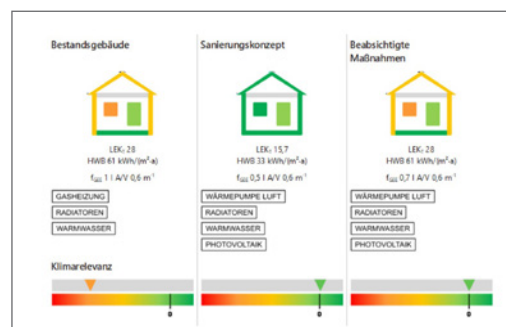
Bestandsgebäude

LEK$_T$ 28
HWB 61 kWh/(m$^2$a)

f$_{GEE}$ 1 | A/V 0,6 m$^{-1}$

GASHEIZUNG
RADIATOREN
WARMWASSER

Klimarelevanz

0

Sanierungskonzept

LEK$_T$ 15,7
HWB 33 kWh/(m$^2$a)

f$_{GEE}$ 0,5 | A/V 0,6 m$^{-1}$

WÄRMEPUMPE LUFT
RADIATOREN
WARMWASSER
PHOTOVOLTAIK

0

Beabsichtigte Maßnahmen

LEK$_T$ 28
HWB 61 kWh/(m$^2$a)

f$_{GEE}$ 0,7 | A/V 0,6 m$^{-1}$

WÄRMEPUMPE LUFT
RADIATOREN
WARMWASSER
PHOTOVOLTAIK

0